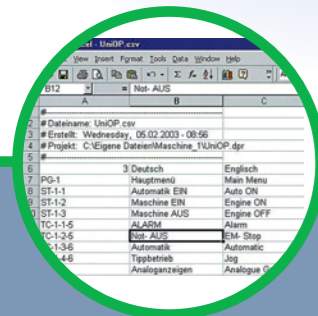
el - UniOP.csv

View Insert Format Tools Data Window Help

B12 = Not- AUS

| | A | B | C |
|---|---|---|---|
| 1 | # | | |
| 2 | # Dateiname: UniOP.csv | | |
| 3 | # Erstellt: Wednesday, 05.02.2003 - 08:56 | | |
| 4 | # Projekt: C:\Eigene Dateien\Maschine_1\UniOP.dpr | | |
| 5 | # | | |
| 6 | | 3 Deutsch | Englisch |
| 7 | PG-1 | Hauptmenü | Main Menu |
| 8 | ST-1-1 | Automatik EIN | Auto ON |
| 9 | ST-1-2 | Maschine EIN | Engine ON |
| 0 | ST-1-3 | Maschine AUS | Engine OFF |
| | TC-1-1-5 | ALARM | Alarm |
| | TC-1-2-5 | Not- AUS | E.-Stop |
| | C-1-3-6 | Automatik | Automatic |
| | -4-6 | Tippbetrieb | Jog |
| | | Analoganzeigen | Analogue G |